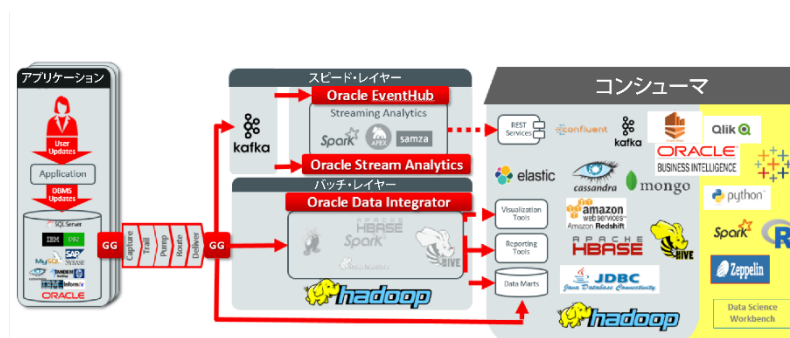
アプリケーション

User Updates

Application

DBMS Updates

SQL Server

IBM DB2

SAP

MySQL

TANDEM

IBM Informix

ORACLE

GG

Capture

Trail

Pump

Route

Deliver

GG

スピード・レイヤー

kafka

Oracle EventHub

Streaming Analytics

Spark

APEX

samza

Oracle Stream Analytics

バッチ・レイヤー

Oracle Data Integrator

HBASE

Spark

HIVE

hadoop

コンシューマ

REST Services

confluent

kafka

ORACLE BUSINESS INTELLIGENCE

Qlik

elastic

cassandra

mongo

python

Visualization Tools

amazon web services

Amazon Redshift

Spark

Reporting Tools

APACHE HBASE

HIVE

R

Zeppelin

Data Marts

JDBC

Java Database Connectivity

hadoop

Data Science Workbench